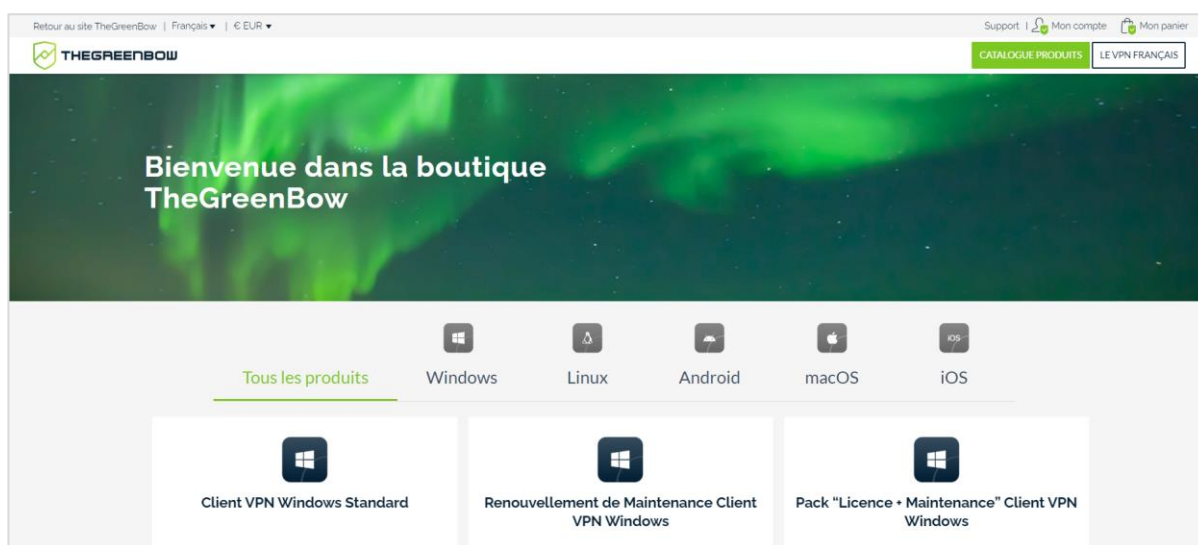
Retour au site TheGreenBow | Français ▾ | € EUR ▾

Support | Mon compte Mon panier

THEGREENBOW

CATALOGUE PRODUITS

LE VPN FRANÇAIS

Bienvenue dans la boutique TheGreenBow

iOS

Tous les produits

Windows

Linux

Android

macOS

iOS

Client VPN Windows Standard

Renouvellement de Maintenance Client VPN Windows

Pack "Licence + Maintenance" Client VPN Windows